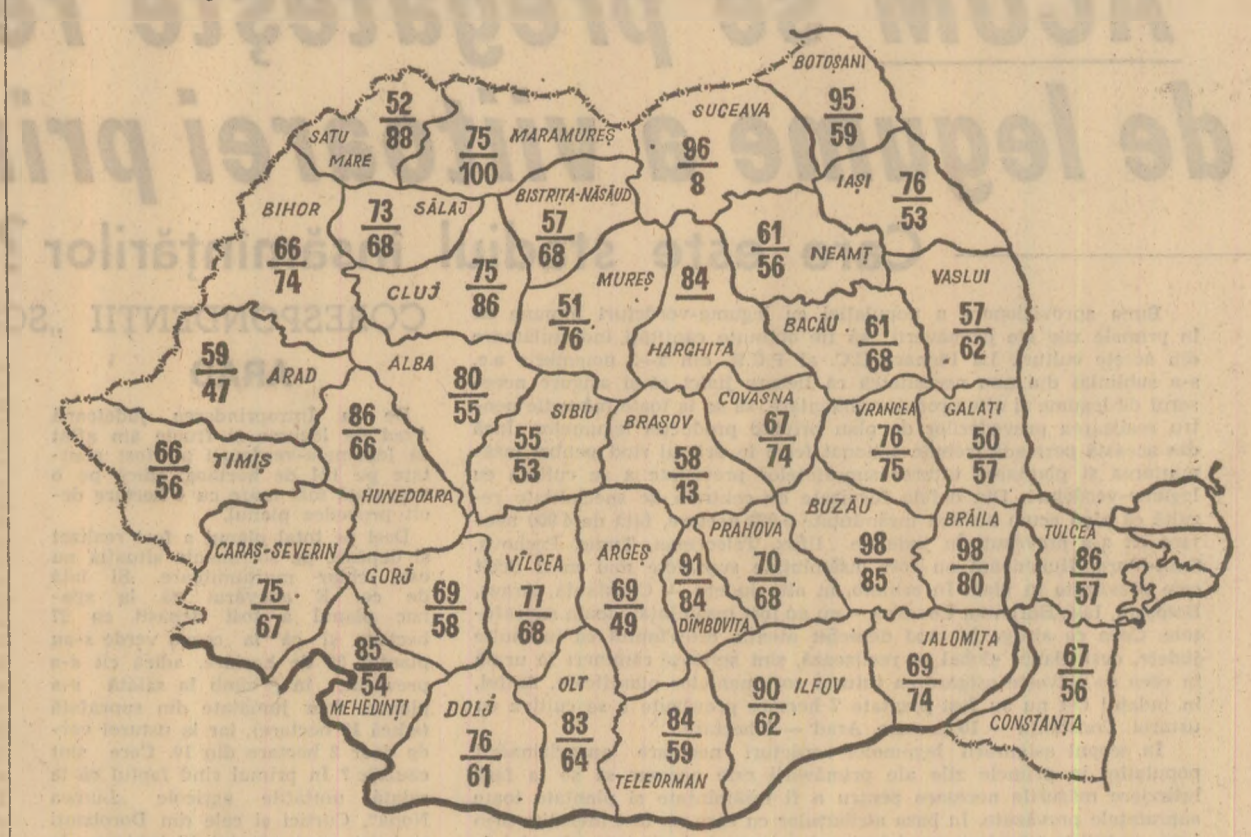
ACUM se pregătește re
de legume a viitoarei pri
Care este stadiul însămînțărilor
CORESPONDENȚII „SC

SATU MARE $\frac{52}{88}$
MARAMUREȘ $\frac{75}{100}$
SUCEAVA $\frac{96}{8}$
BOTOȘANI $\frac{95}{59}$
IAȘI $\frac{76}{53}$
BIHOR $\frac{66}{74}$
SĂLAJ $\frac{73}{68}$
BISTRIȚA-NĂSĂUD $\frac{57}{68}$
NEAMȚ $\frac{61}{56}$
VASLUI $\frac{57}{62}$
CLUJ $\frac{75}{86}$
MUREȘ $\frac{51}{76}$
HARGHITA $\frac{84}{}$
BACĂU $\frac{61}{68}$
ARAD $\frac{59}{47}$
ALBA $\frac{80}{55}$
SIBIU $\frac{55}{53}$
BRAȘOV $\frac{58}{13}$
COVASNA $\frac{67}{74}$
VRANCEA $\frac{76}{75}$
GALAȚI $\frac{50}{57}$
TIMIȘ $\frac{66}{56}$
HUNEDOARA $\frac{86}{66}$
BUZĂU $\frac{98}{85}$
BRĂILA $\frac{98}{80}$
TULCEA $\frac{86}{57}$
CARAȘ-SEVERIN $\frac{75}{67}$
GORJ $\frac{69}{58}$
VÎLCEA $\frac{77}{68}$
ARGEȘ $\frac{69}{49}$
DÎMBOVIȚA $\frac{91}{84}$
PRAHOVA $\frac{70}{68}$
MEHEDINȚI $\frac{85}{54}$
IALOMIȚA $\frac{69}{74}$
CONSTANȚA $\frac{67}{56}$
DOLJ $\frac{76}{61}$
OLT $\frac{83}{64}$
TELEORMAN $\frac{84}{59}$
ILFOV $\frac{90}{62}$

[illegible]